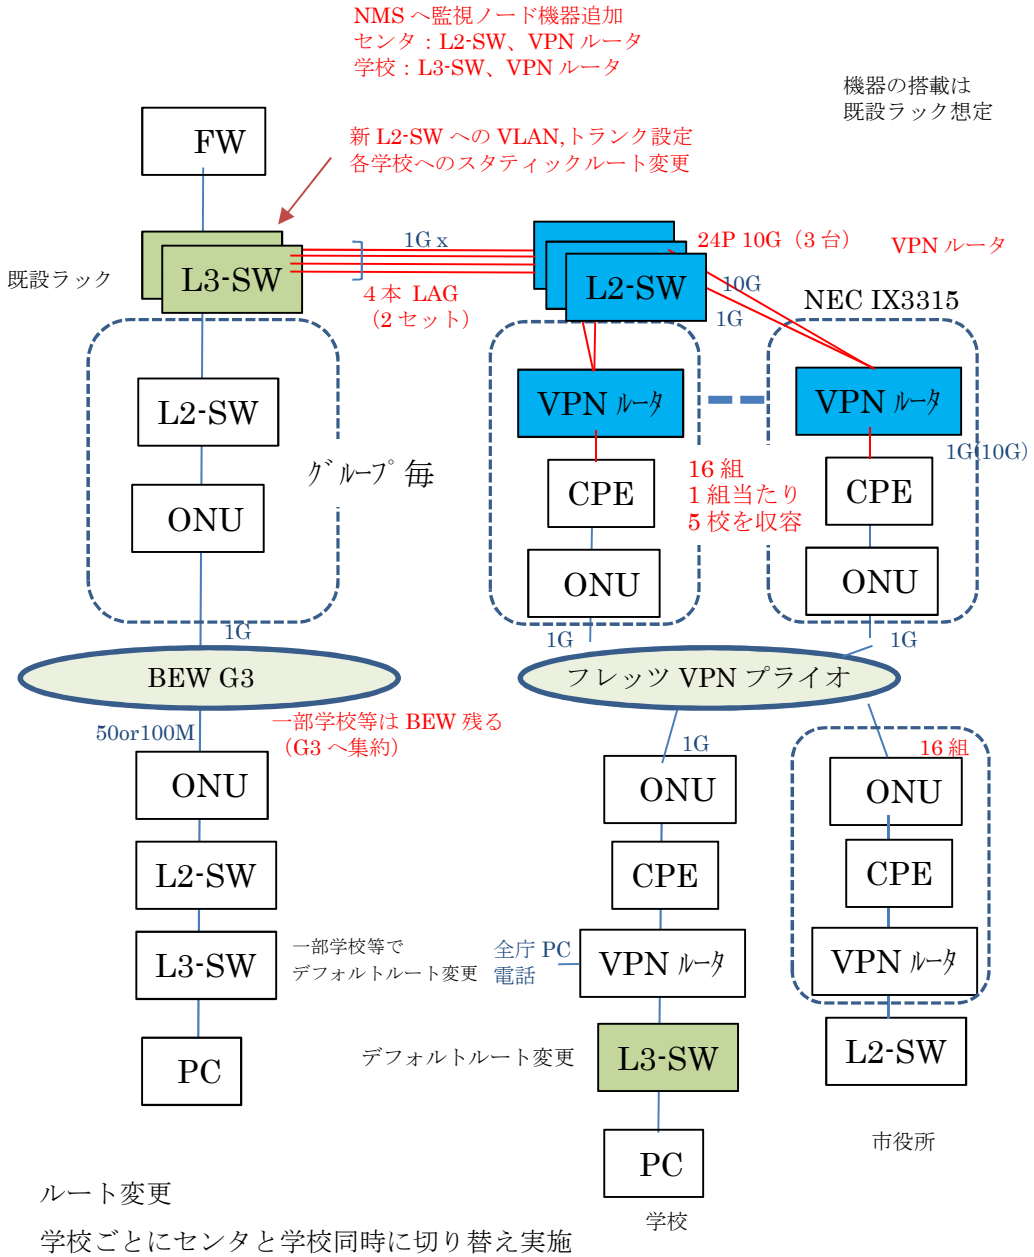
NMS へ監視ノード機器追加
センタ：L2-SW、VPN ルータ
学校：L3-SW、VPN ルータ

機器の搭載は
既設ラック想定

FW

新 L2-SW への VLAN,トランク設定
各学校へのスタティックルート変更

既設ラック

L3-SW

1G x

4 本 LAG
（2 セット）

24P 10G（3 台）

VPN ルータ

L2-SW

10G

1G

NEC IX3315

L2-SW

ｸﾞﾙｰﾌﾟ毎

ONU

VPN ﾙｰﾀ

VPN ﾙｰﾀ

1G(10G)

CPE

16 組
1 組当たり
5 校を収容

CPE

ONU

ONU

1G

1G

1G

BEW G3

フレッツ VPN プライオ

50or100M

一部学校等は BEW 残る
（G3 へ集約）

1G

16 組

ONU

ONU

ONU

L2-SW

CPE

CPE

L3-SW

一部学校等で
デフォルトルート変更

全庁 PC
電話

VPN ﾙｰﾀ

VPN ﾙｰﾀ

デフォルトルート変更

L3-SW

L2-SW

PC

市役所

PC

ルート変更
学校ごとにセンタと学校同時に切り替え実施

学校